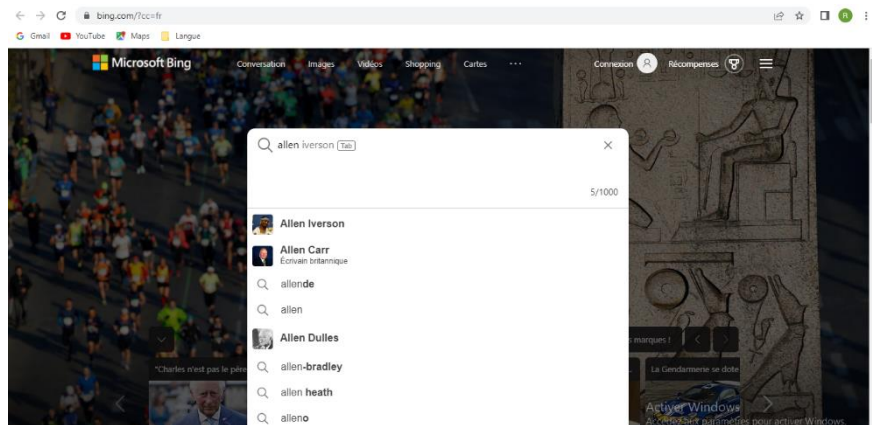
bing.com/?cc=fr

Gmail YouTube Maps Langue

Microsoft Bing Conversation Images Vidéos Shopping Cartes ··· Connexion Récompenses

allen iverson Tab

5/1000

Allen Iverson

Allen Carr
Écrivain britannique

allende

allen

Allen Dulles

allen-bradley

allen heath

alleno

"Charles n'est pas le père

s marques !

La Gendarmerie se dote

Activer Windows
Accédez aux paramètres pour activer Windows.